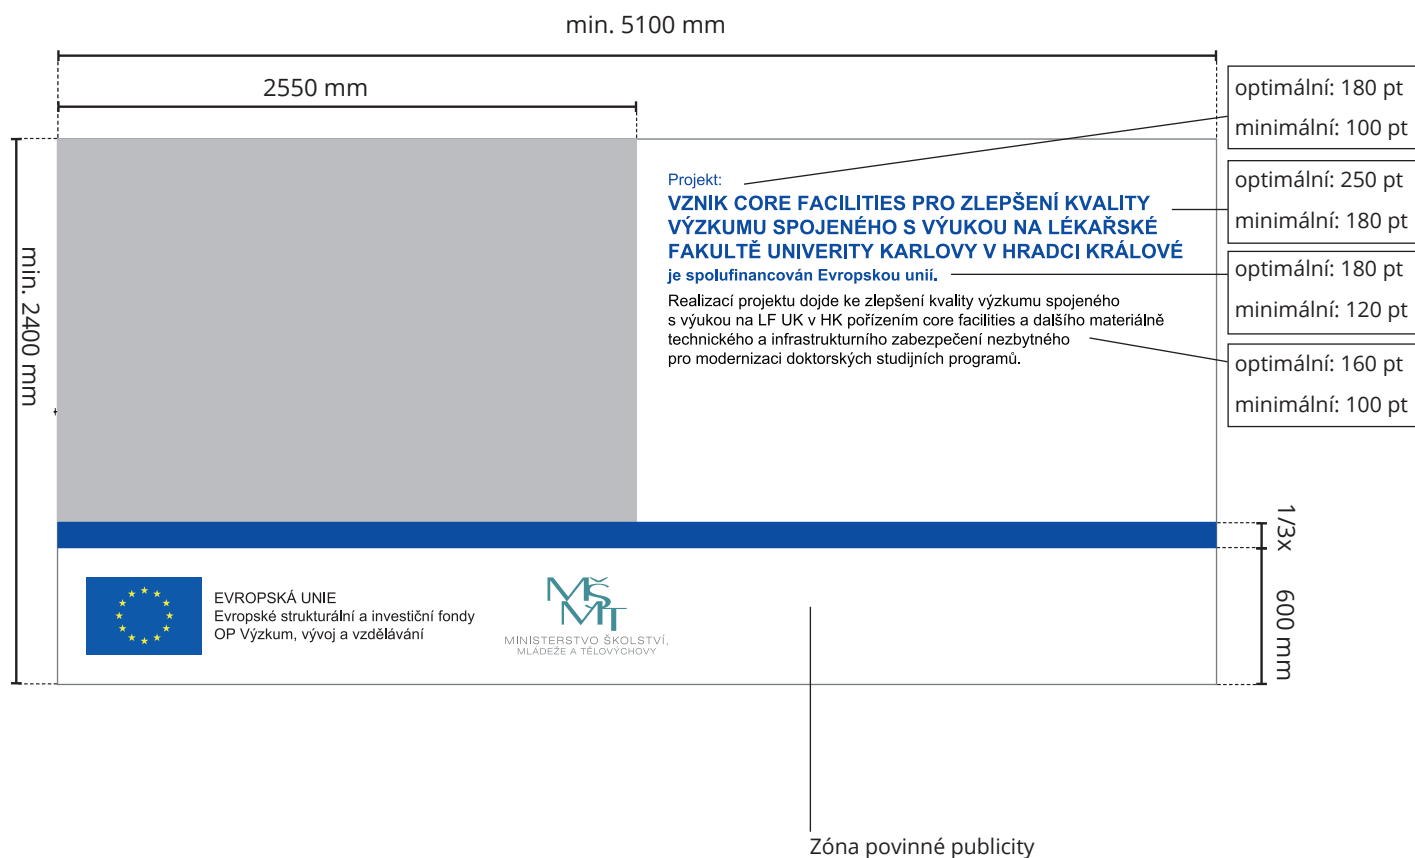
min. 5100 mm

2550 mm

optimální: 180 pt
minimální: 100 pt

optimální: 250 pt
minimální: 180 pt

optimální: 180 pt
minimální: 120 pt

optimální: 160 pt
minimální: 100 pt

min. 2400 mm

Projekt:

VZNIK CORE FACILITIES PRO ZLEPŠENÍ KVALITY VÝZKUMU SPOJENÉHO S VÝUKOU NA LÉKAŘSKÉ FAKULTĚ UNIVERITY KARLOVY V HRADCI KRÁLOVÉ

je spolufinancován Evropskou unií.

Realizací projektu dojde ke zlepšení kvality výzkumu spojeného s výukou na LF UK v HK pořízením core facilities a dalšího materiálně technického a infrastrukturního zabezpečení nezbytného pro modernizaci doktorských studijních programů.

1/3x

600 mm

EVROPSKÁ UNIE
Evropské strukturální a investiční fondy
OP Výzkum, vývoj a vzdělávání

MŠMT
MINISTERSTVO ŠKOLSTVÍ, MLÁDEŽE A TĚLOVÝCHOVY

Zóna povinné publicity